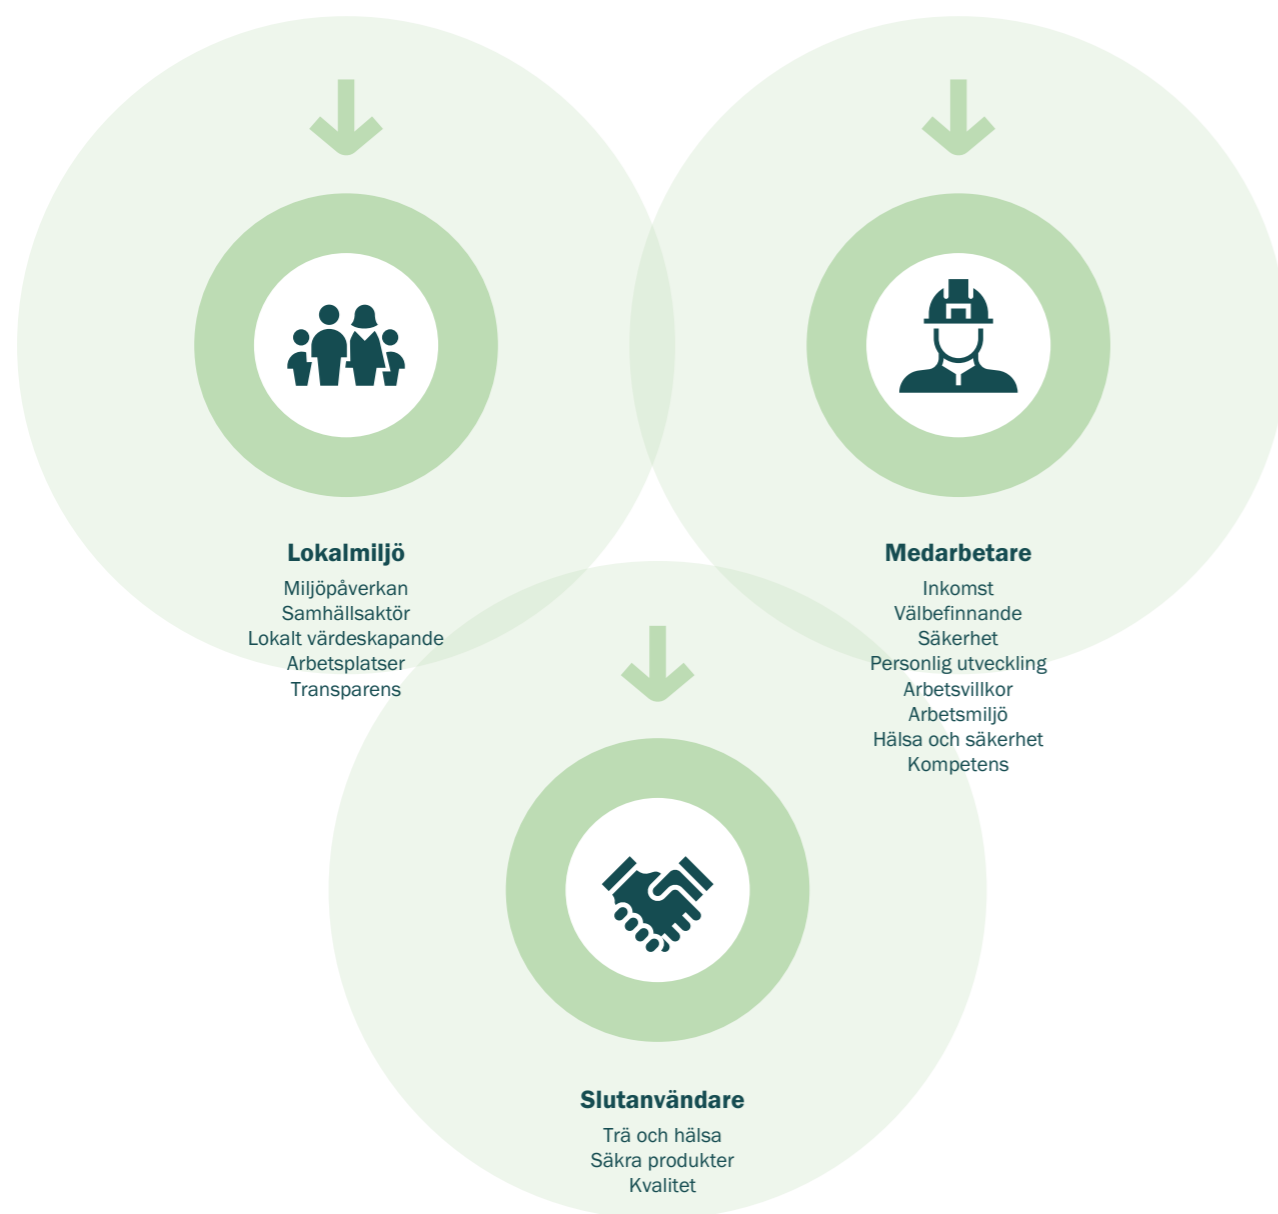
Lokalmiljö

Miljöpåverkan
Samhällsaktör
Lokalt värdeskapande
Arbetsplatser
Transparens

Medarbetare

Inkomst
Välbefinnande
Säkerhet
Personlig utveckling
Arbetsvillkor
Arbetsmiljö
Hälsa och säkerhet
Kompetens

Slutanvändare

Trä och hälsa
Säkra produkter
Kvalitet